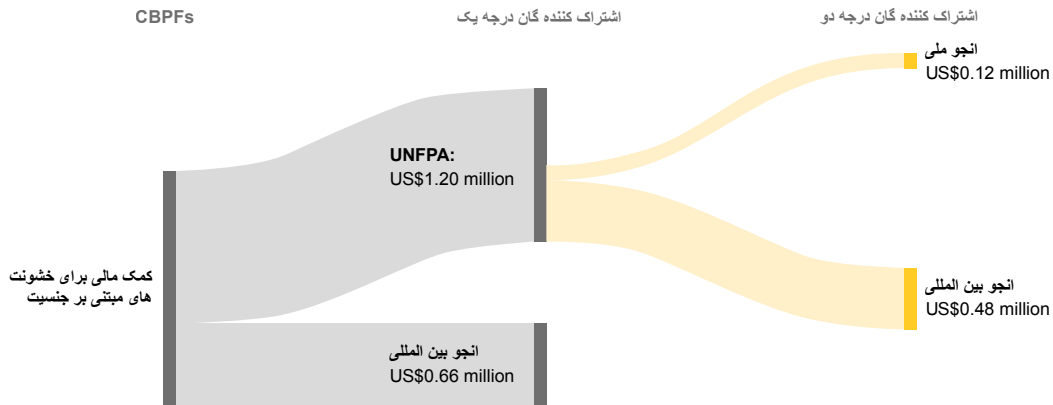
CBPFs
اشتراک کننده گان درجه یک
اشتراک کننده گان درجه دو

کمک مالی برای خشونت های مبتنی بر جنسیت

UNFPA:
US$1.20 million

انجو بین المللی
US$0.66 million

انجو ملی
US$0.12 million

انجو بین المللی
US$0.48 million